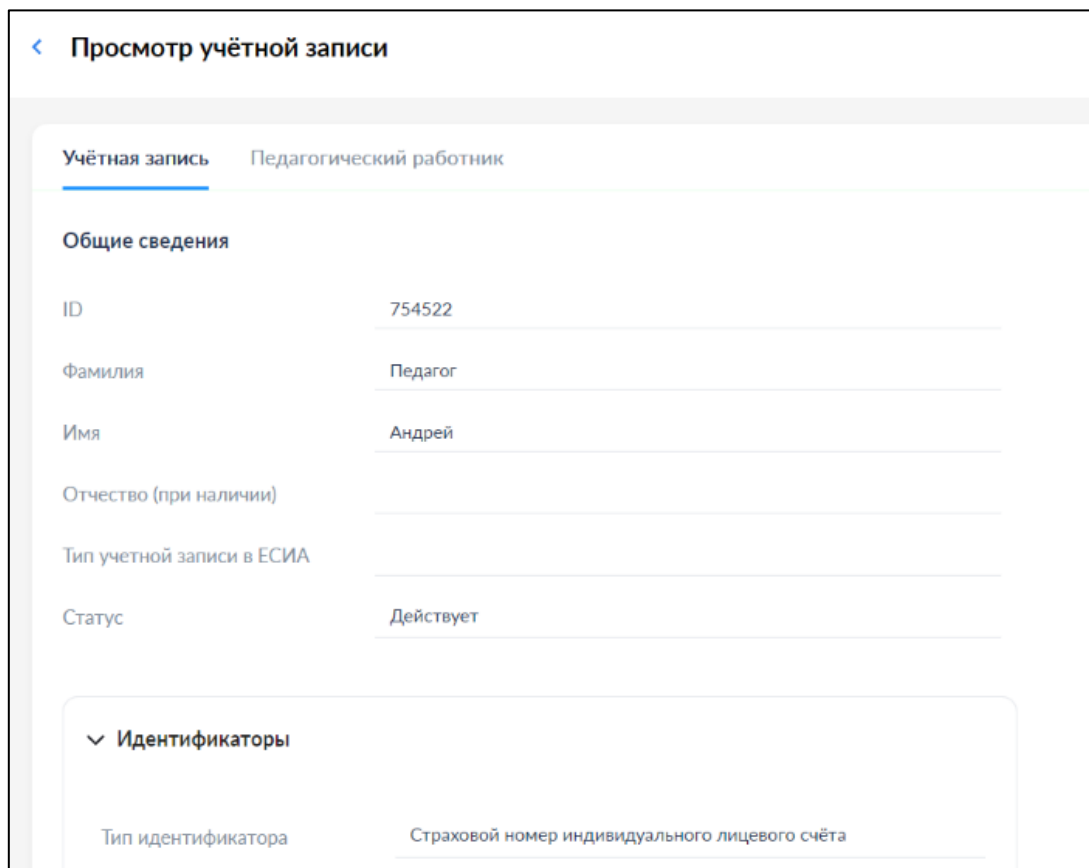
Просмотр учётной записи

Учётная запись Педагогический работник

Общие сведения

| | |
|---|---|
| ID | 754522 |
| Фамилия | Педагог |
| Имя | Андрей |
| Отчество (при наличии) | |
| Тип учетной записи в ЕСИА | |
| Статус | Действует |

Идентификаторы

| | |
|---|---|
| Тип идентификатора | Страховой номер индивидуального лицевого счёта |